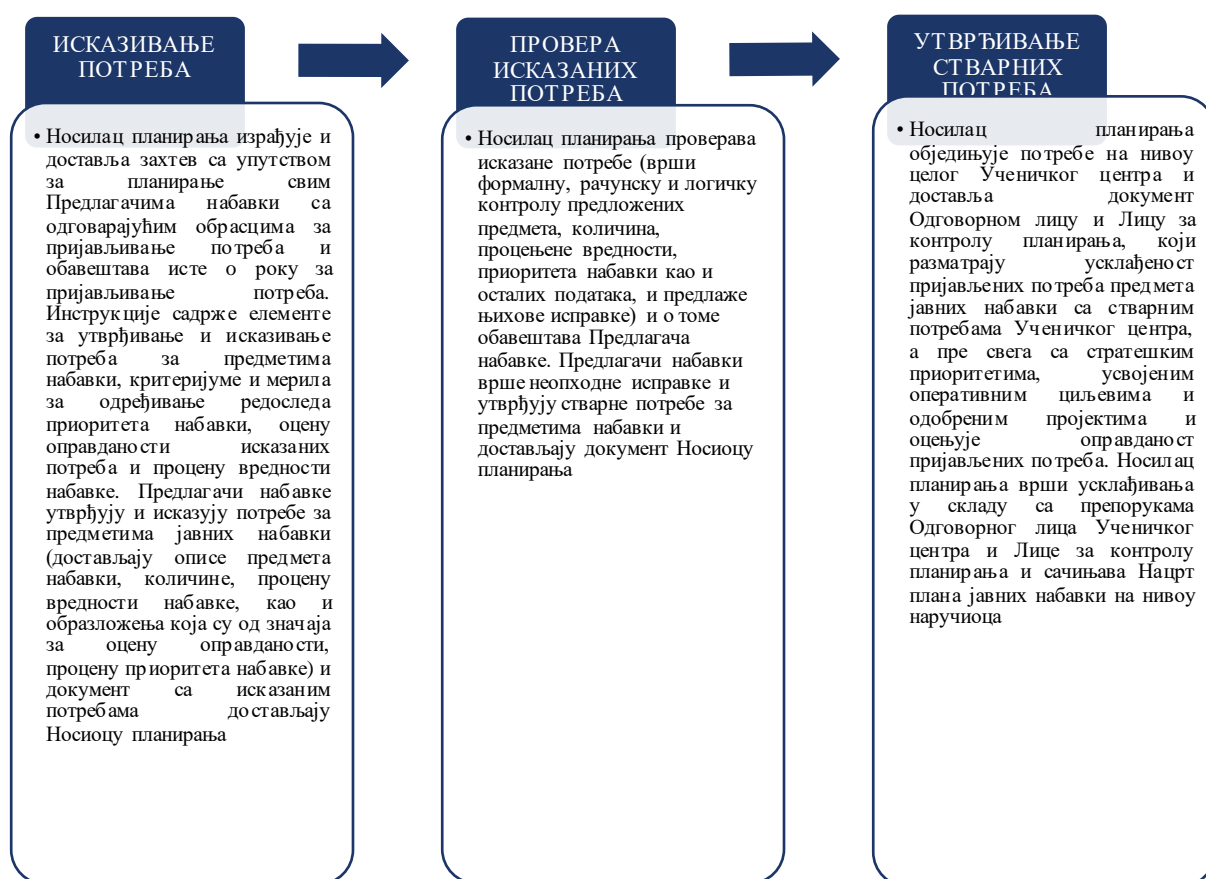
ИСКАЗИВАЊЕ ПОТРЕБА

• Носилац планирања израђује и доставља захтев са упутством за планирање свим Предлагачима набавки са одговарајућим обрасцима за пријављивање потреба и обавештава исте о року за пријављивање потреба. Инструкције садрже елементе за утврђивање и исказивање потреба за предметима набавки, критеријуме и мерила за одређивање редоследа приоритета набавки, оцену оправданости исказаних потреба и процену вредности набавке. Предлагачи набавке утврђују и исказују потребе за предметима јавних набавки (достављају описе предмета набавки, количине, процену вредности набавке, као и образложења која су од значаја за оцену оправданости, процену приоритета набавке) и документ са исказаним потребама достављају Носиоцу планирања

ПРОВЕРА ИСКАЗАНИХ ПОТРЕБА

• Носилац планирања проверава исказане потребе (врши формалну, рачунску и логичку контролу предложених предмета, количина, процењене вредности, приоритета набавки као и осталих података, и предлаже њихове исправке) и о томе обавештава Предлагача набавке. Предлагачи набавки врше неопходне исправке и утврђују стварне потребе за предметима набавки и достављају документ Носиоцу планирања

УТВРЂИВАЊЕ СТВАРНИХ ПОТРЕБА

• Носилац планирања обједињује потребе на нивоу целог Ученичког центра и доставља документ Одговорном лицу и Лицу за контролу планирања, који разматрају усклађеност пријављених потреба предмета јавних набавки са стварним потребама Ученичког центра, а пре свега са стратешким приоритетима, усвојеним оперативним циљевима и одобреним пројектима и оцењује оправданост пријављених потреба. Носилац планирања врши усклађивања у складу са препорукама Одговорног лица Ученичког центра и Лице за контролу планирања и сачињава Нацрт плана јавних набавки на нивоу наручиоца